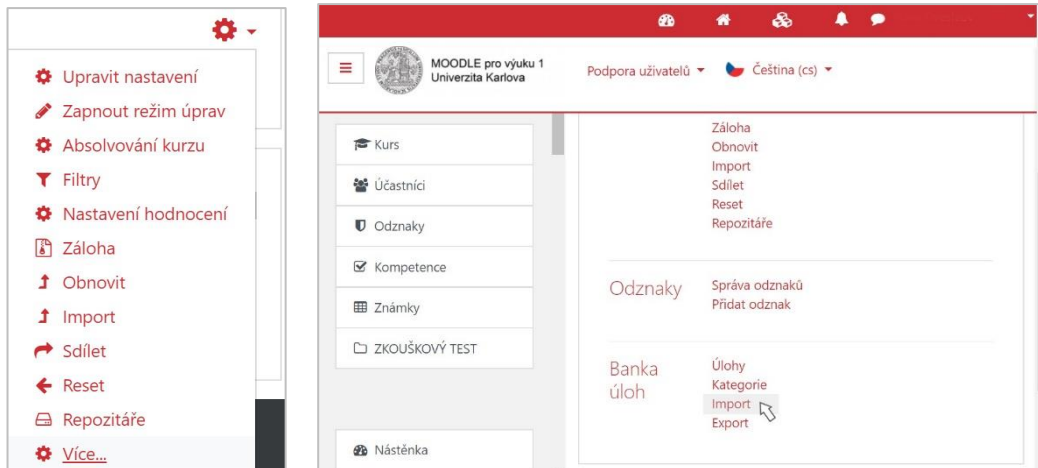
Upravit nastavení
Zapnout režim úprav
Absolvování kurzu
Filtry
Nastavení hodnocení
Záloha
Obnovit
Import
Sdílet
Reset
Repozitáře
Více...

MOODLE pro výuku 1
Univerzita Karlova
Podpora uživatelů
Čeština (cs)

Kurs
Účastníci
Odznaky
Kompetence
Známky
ZKOUŠKOVÝ TEST
Nástěnka

Záloha
Obnovit
Import
Sdílet
Reset
Repozitáře

Odznaky
Správa odznaků
Přidat odznak

Banka úloh
Úlohy
Kategorie
Import
Export